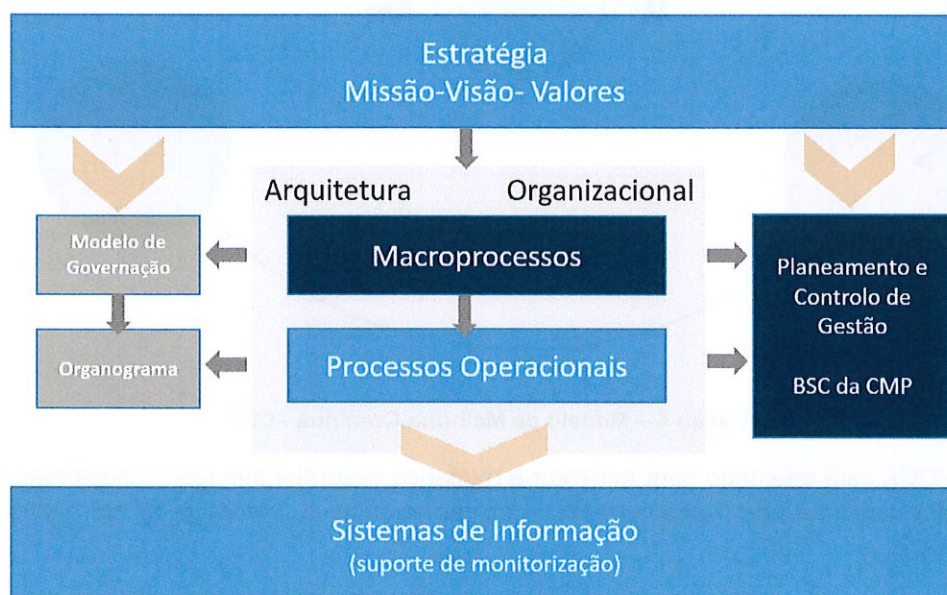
Estratégia
Missão-Visão- Valores

Arquitetura Organizacional

Modelo de Governação

Organograma

Macroprocessos

Processos Operacionais

Planeamento e Controlo de Gestão

BSC da CMP

Sistemas de Informação
(suporte de monitorização)